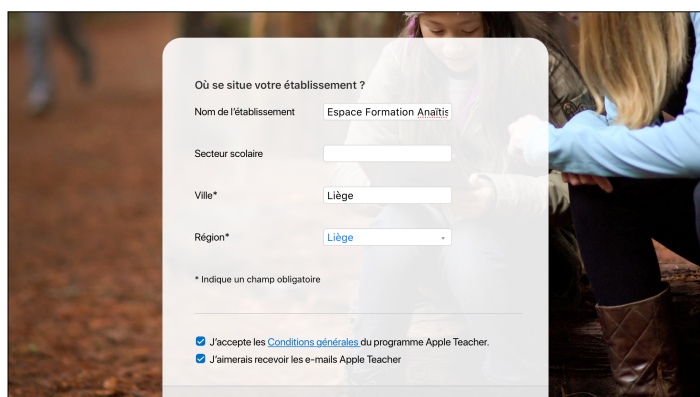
Où se situe votre établissement ?

Nom de l'établissement
Espace Formation Anaïtis

Secteur scolaire

Ville*
Liège

Région*
Liège

* Indique un champ obligatoire

J'accepte les Conditions générales du programme Apple Teacher.

J'aimerais recevoir les e-mails Apple Teacher